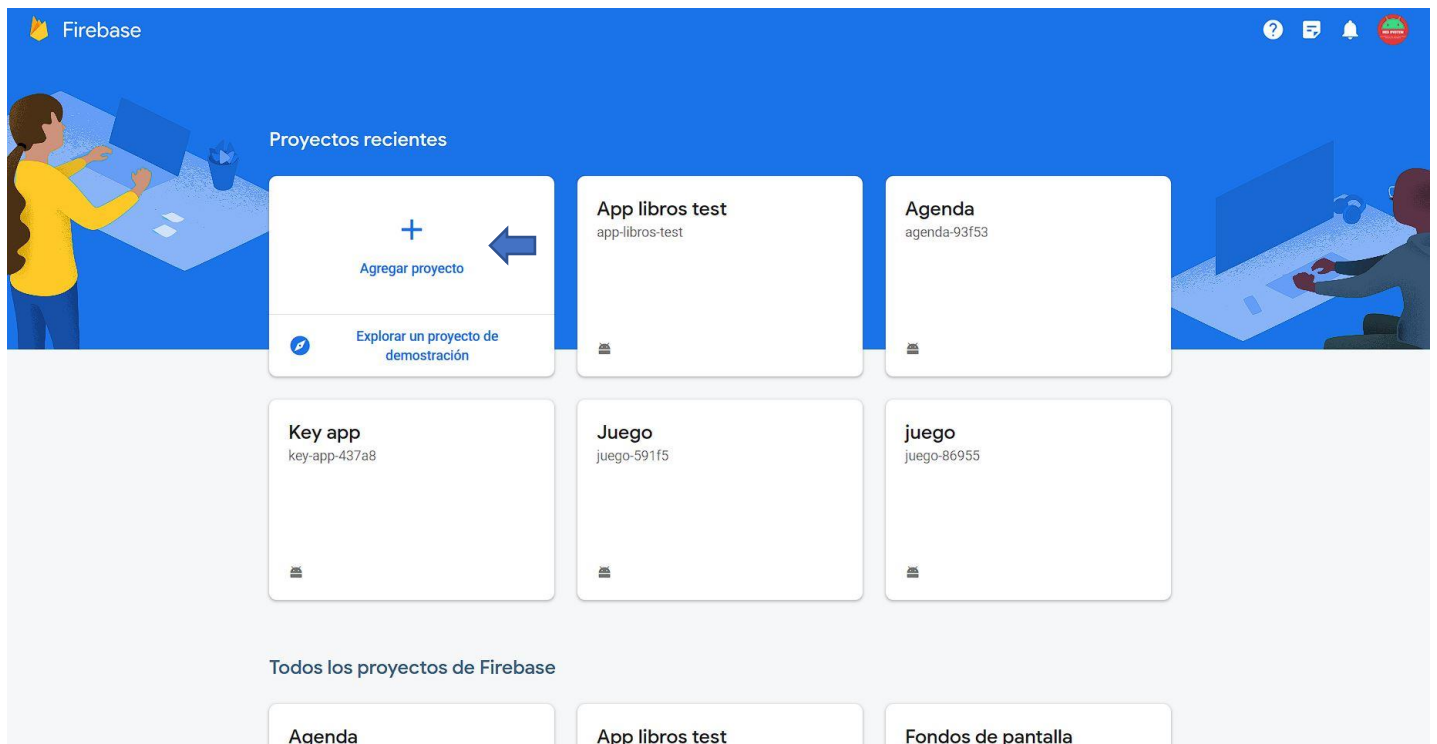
Firebase

Proyectos recientes

+
Agregar proyecto

Explorar un proyecto de demostración

App libros test
app-libros-test

Agenda
agenda-93f53

Key app
key-app-437a8

Juego
juego-591f5

juego
juego-86955

Todos los proyectos de Firebase

Agenda

App libros test

Fondos de pantalla